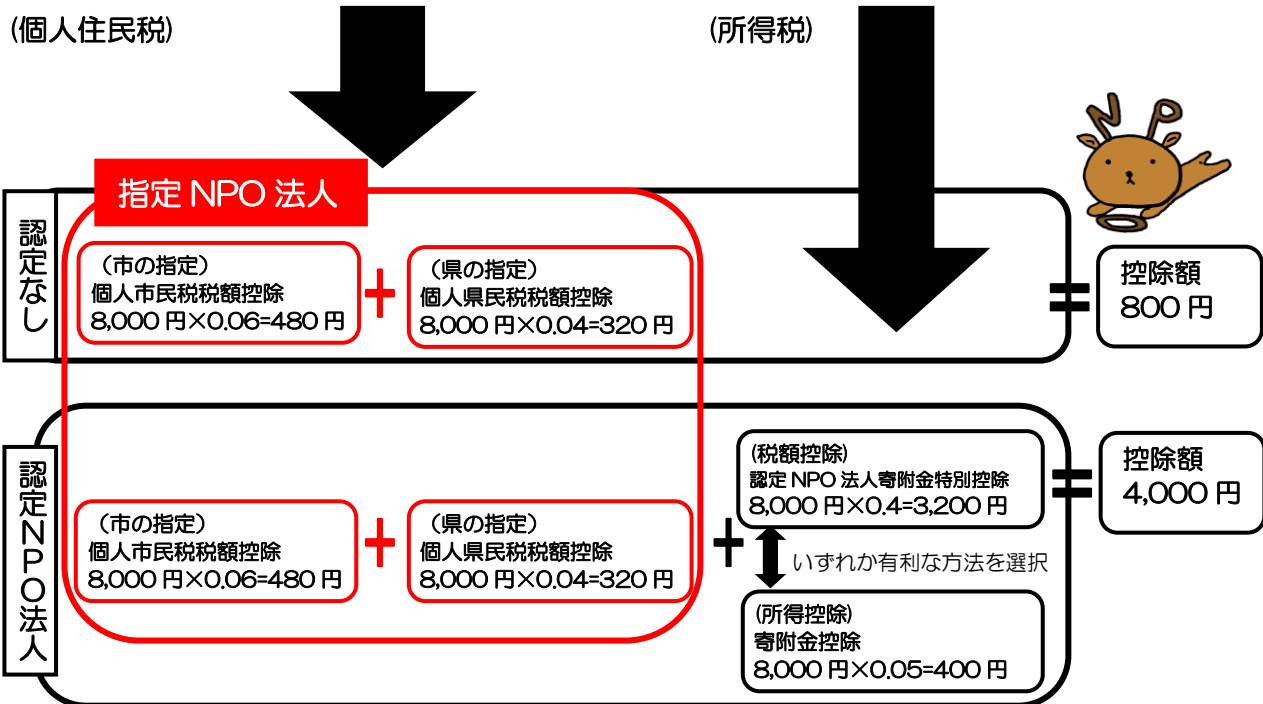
(個人住民税)

(所得税)

NPO

指定 NPO 法人

認定なし

（市の指定）
個人市民税税額控除
8,000 円×0.06=480 円

+

（県の指定）
個人県民税税額控除
8,000 円×0.04=320 円

=

控除額
800 円

認定NPO法人

（市の指定）
個人市民税税額控除
8,000 円×0.06=480 円

+

（県の指定）
個人県民税税額控除
8,000 円×0.04=320 円

+

(税額控除)
認定 NPO 法人寄附金特別控除
8,000 円×0.4=3,200 円

いずれか有利な方法を選択

(所得控除)
寄附金控除
8,000 円×0.05=400 円

=

控除額
4,000 円